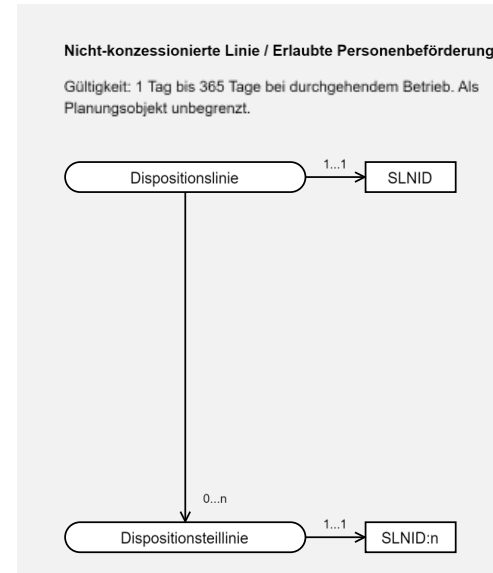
Nicht-konzessionierte Linie / Erlaubte Personenbeförderung

Gültigkeit: 1 Tag bis 365 Tage bei durchgehendem Betrieb. Als Planungsobjekt unbegrenzt.

Dispositionslinie

1...1

SLNID

0...n

Dispositionsteillinie

1...1

SLNID:n